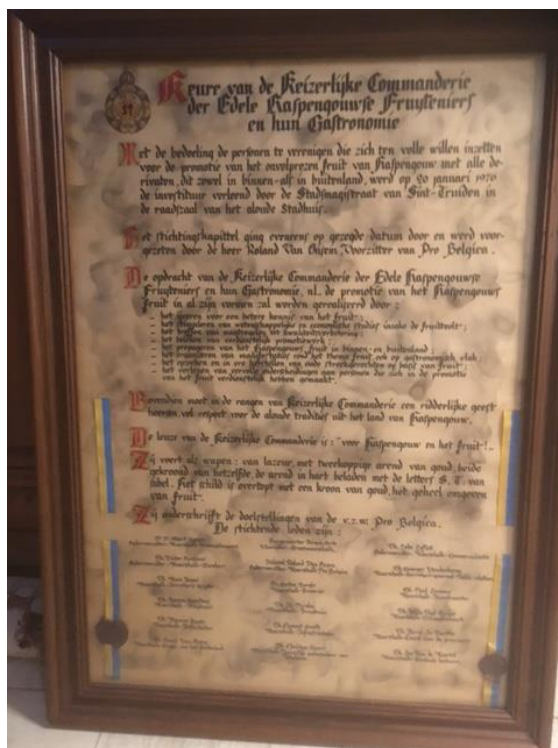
Keure van de Keizerlijke Commanderie der Edele Haspengouwse Fruitteniers en hun Gastronomie

Met de bedoeling de personen te verenigen die zich ten volle willen inzetten voor de promotie van het onvolprezen fruit van Haspengouw met alle derivaten, dit zowel in binnen- als in buitenland, werd op 30 januari 1970 de investituur verleend door de Stadsmagistraat van Sint-Truiden in de raadzaal van het aloude Stadhuis.

Het stichtingskapittel ging evenwel op gezegde datum door en werd voorgezeten door de heer Roland Van Guyse, Voorzitter van Pro Belgica.

De opdracht van de Keizerlijke Commanderie der Edele Haspengouwse Fruitteniers en hun Gastronomie, nl. de promotie van het Haspengouws fruit in al zijn vormen, zal worden gerealiseerd door:
- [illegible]
- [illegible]
- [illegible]
- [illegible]
- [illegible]
- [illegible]
- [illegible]
- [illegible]

Bovendien moet in de rangen van Keizerlijke Commanderie een ridderlijke geest heersen vol respect voor de aloude tradities uit het land van Haspengouw.

De leuze van de Keizerlijke Commanderie is: "voor Haspengouw en het fruit!".

Zij voert als wapen: van lazuur met tweekoppige arend van goud, beide gekroond van hetzelfde, de arend in hart beladen met de letters S. T. van zilver. Het schild is overtopt met een kroon van goud, het geheel omgeven van fruit.

Zij onderschrijft de doelstellingen van de v.z.w. Pro Belgica.
De stichtende leden zijn:

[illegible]